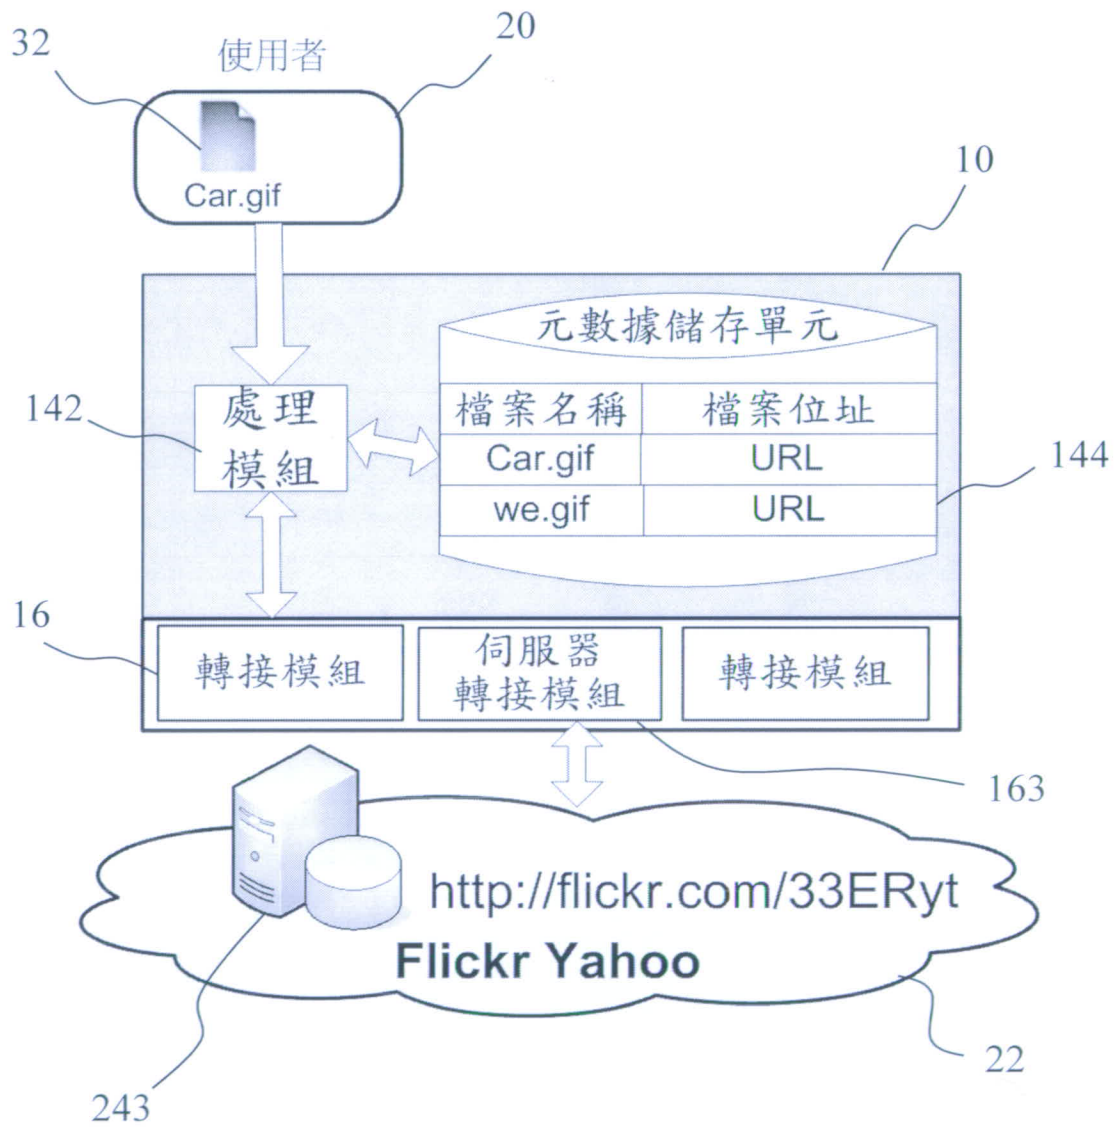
32
使用者
20
Car.gif
10
元數據儲存單元

| 檔案名稱 | 檔案位址 |
|---|---|
| Car.gif | URL |
| we.gif | URL |

142
處理模組
144
16
轉接模組
伺服器轉接模組
轉接模組
163
http://flickr.com/33ERyt
Flickr Yahoo
22
243